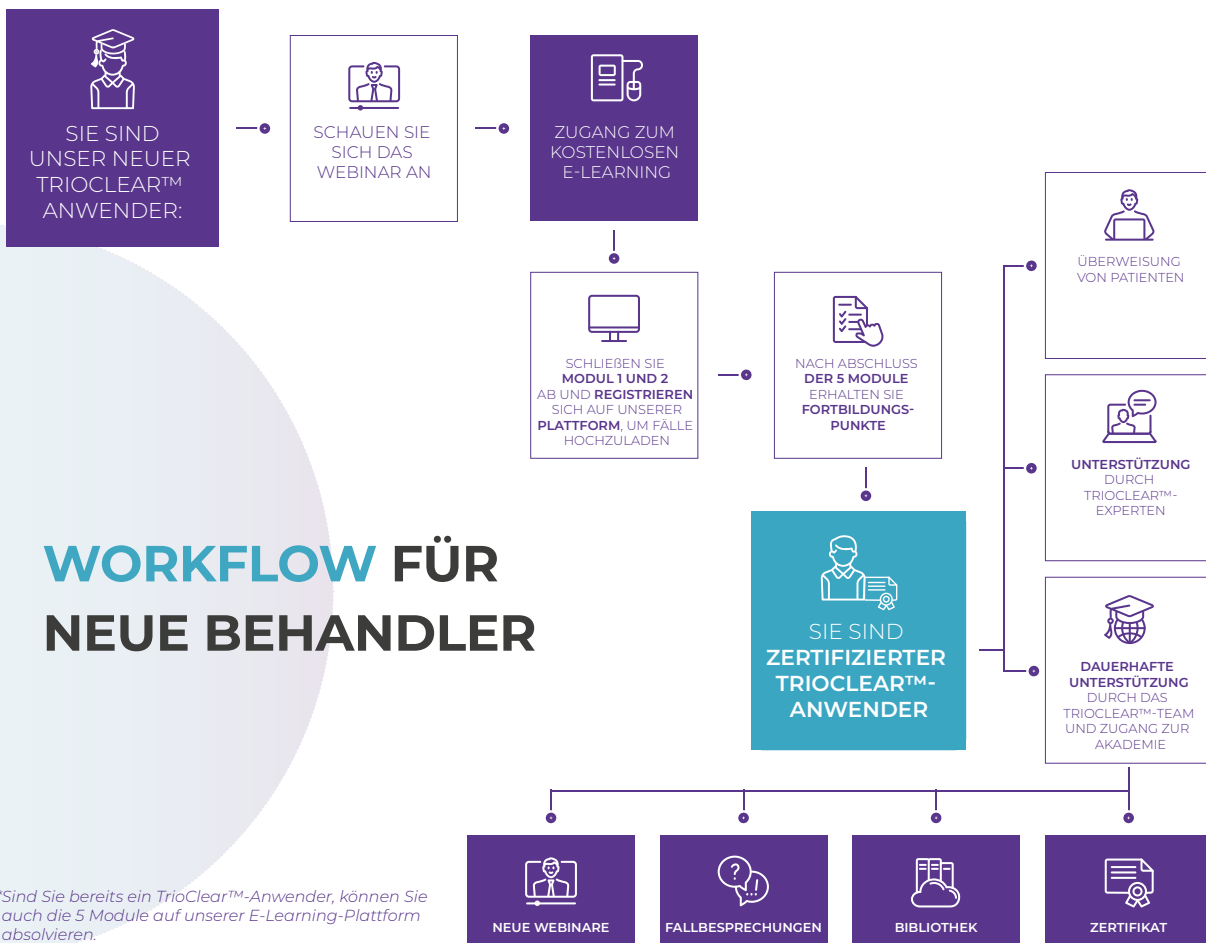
SIE SIND UNSER NEUER TRIOCLEAR™ ANWENDER:

SCHAUEN SIE SICH DAS WEBINAR AN

ZUGANG ZUM KOSTENLOSEN E-LEARNING

SCHLIEßEN SIE **MODUL 1 UND 2** AB UND **REGISTRIEREN** SICH AUF UNSERER **PLATTFORM**, UM FÄLLE HOCHZULADEN

NACH ABSCHLUSS **DER 5 MODULE** ERHALTEN SIE **FORTBILDUNGSPUNKTE**

ÜBERWEISUNG VON PATIENTEN

**UNTERSTÜTZUNG** DURCH TRIOCLEAR™-EXPERTEN

**DAUERHAFTE UNTERSTÜTZUNG** DURCH DAS TRIOCLEAR™-TEAM UND ZUGANG ZUR AKADEMIE

WORKFLOW FÜR NEUE BEHANDLER

SIE SIND **ZERTIFIZIERTER TRIOCLEAR™-ANWENDER**

NEUE WEBINARE

FALLBESPRECHUNGEN

BIBLIOTHEK

ZERTIFIKAT

*Sind Sie bereits ein TrioClear™-Anwender, können Sie auch die 5 Module auf unserer E-Learning-Plattform absolvieren.